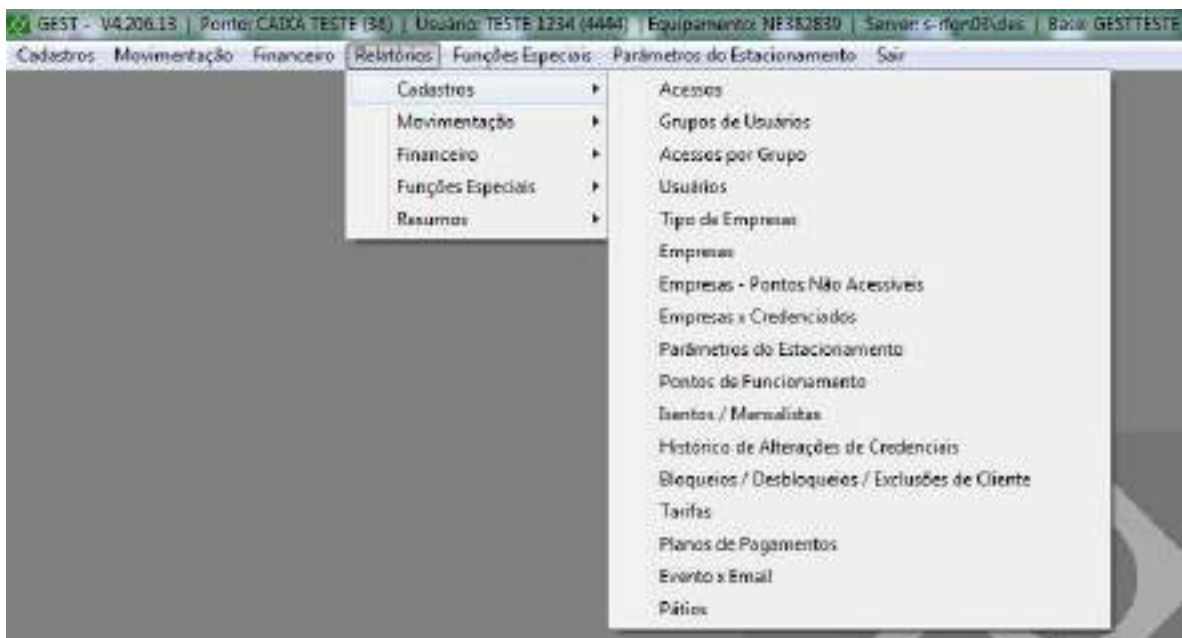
GEST - V4.206.13 | Ponto: CAIXA TESTE (38) | Usuário: TESTE 1234 (4444) | Equipamento: NE382839 | Server: s-rfgn03\des | Base: GESTTESTE

Cadastros Movimentação Financeiro Relatórios Funções Especiais Parâmetros do Estacionamento Sair

Cadastros
Movimentação
Financeiro
Funções Especiais
Resumos

Acessos
Grupos de Usuários
Acessos por Grupo
Usuários
Tipo de Empresas
Empresas
Empresas - Pontos Não Acessíveis
Empresas x Credenciados
Parâmetros do Estacionamento
Pontos de Funcionamento
Isentos / Mensalistas
Histórico de Alterações de Credenciais
Bloqueios / Desbloqueios / Exclusões de Cliente
Tarifas
Planos de Pagamentos
Evento x Email
Pátios